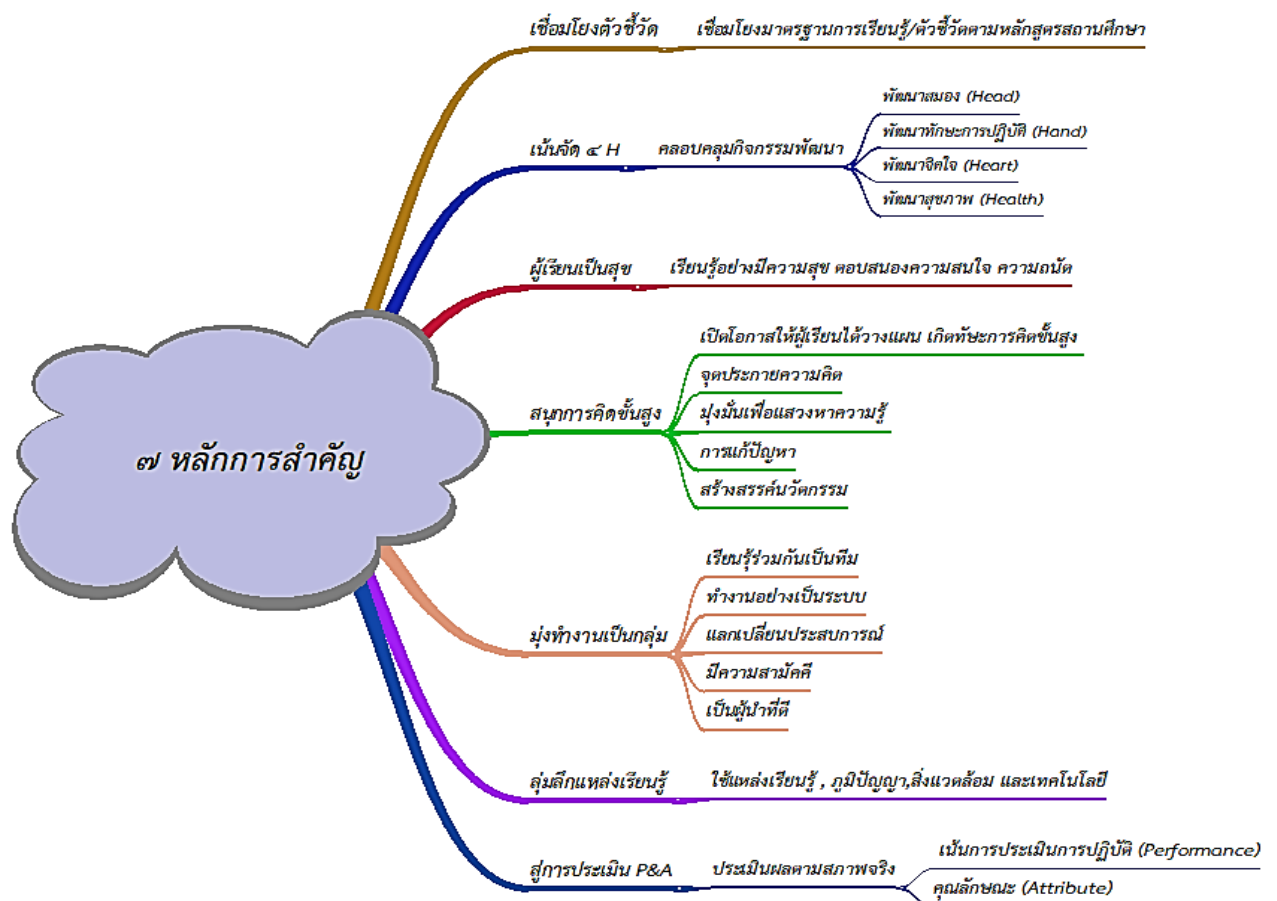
๗ หลักการสำคัญ

เชื่อมโยงตัวชี้วัด
เชื่อมโยงมาตรฐานการเรียนรู้/ตัวชี้วัดตามหลักสูตรสถานศึกษา

เน้นจัด ๔ H
คลอบคลุมกิจกรรมพัฒนา
พัฒนาสมอง (Head)
พัฒนาทักษะการปฏิบัติ (Hand)
พัฒนาจิตใจ (Heart)
พัฒนาสุขภาพ (Health)

ผู้เรียนเป็นสุข
เรียนรู้อย่างมีความสุข ตอบสนองความสนใจ ความถนัด

สนุกการคิดขั้นสูง
เปิดโอกาสให้ผู้เรียนได้วางแผน เกิดทักษะการคิดขั้นสูง
จุดประกายความคิด
มุ่งมั่นเพื่อแสวงหาความรู้
การแก้ปัญหา
สร้างสรรค์นวัตกรรม

มุ่งทำงานเป็นกลุ่ม
เรียนรู้ร่วมกันเป็นทีม
ทำงานอย่างเป็นระบบ
แลกเปลี่ยนประสบการณ์
มีความสามัคคี
เป็นผู้นำที่ดี

ลุ่มลึกแหล่งเรียนรู้
ใช้แหล่งเรียนรู้ , ภูมิปัญญา,สิ่งแวดล้อม และเทคโนโลยี

สู่การประเมิน P&A
ประเมินผลตามสภาพจริง
เน้นการประเมินการปฏิบัติ (Performance)
คุณลักษณะ (Attribute)